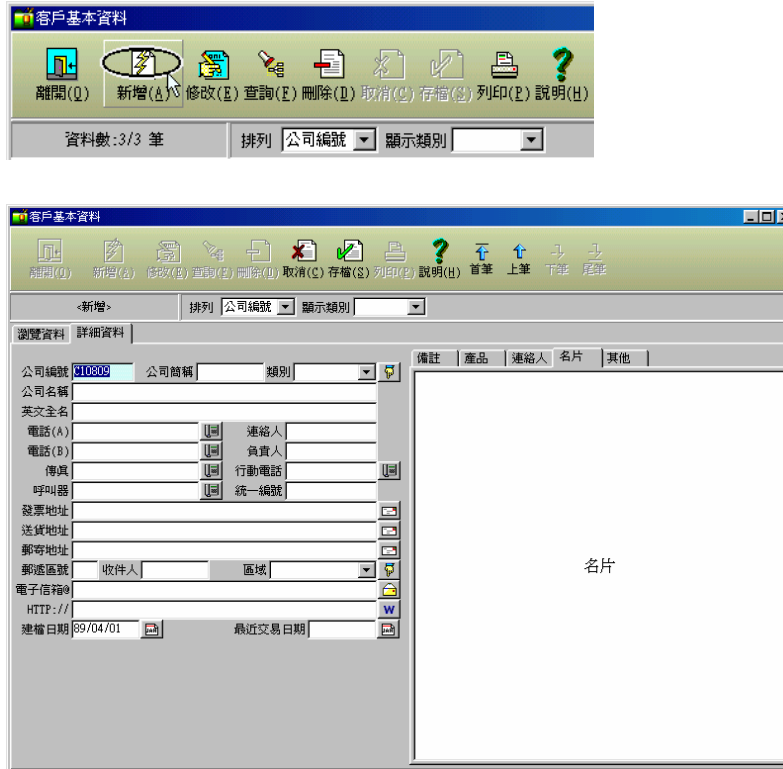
客戶基本資料

離開(Q) 新增(A) 修改(E) 查詢(F) 刪除(D) 取消(C) 存檔(S) 列印(P) 說明(H)

資料數:3/3 筆 排列 公司編號 顯示類別

客戶基本資料

離開(Q) 新增(A) 修改(E) 查詢(F) 刪除(D) 取消(C) 存檔(S) 列印(P) 說明(H) 首筆 上筆 下筆 尾筆

<新增> 排列 公司編號 顯示類別

瀏覽資料 詳細資料

公司編號 C10809 公司簡稱 類別
公司名稱
英文全名
電話(A) 連絡人
電話(B) 負責人
傳真 行動電話
呼叫器 統一編號
發票地址
送貨地址
郵寄地址
郵遞區號 收件人 區域
電子信箱@
HTTP://
建檔日期 89/04/01 最近交易日期

備註 產品 連絡人 名片 其他

名片